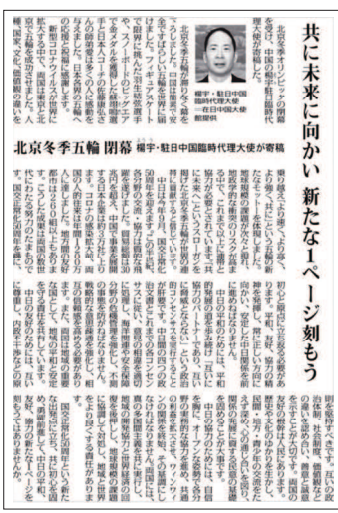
共に未来に向かい 新たな1ページ刻もう

北京冬季五輪 閉幕 楊宇・駐日中国臨時代理大使が寄稿

楊宇・駐日中国臨時代理大使
在中国日本大使館提供

北京冬季オリンピックの閉幕を受け、中国の楊宇駐日臨時代理大使が寄稿した。

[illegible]